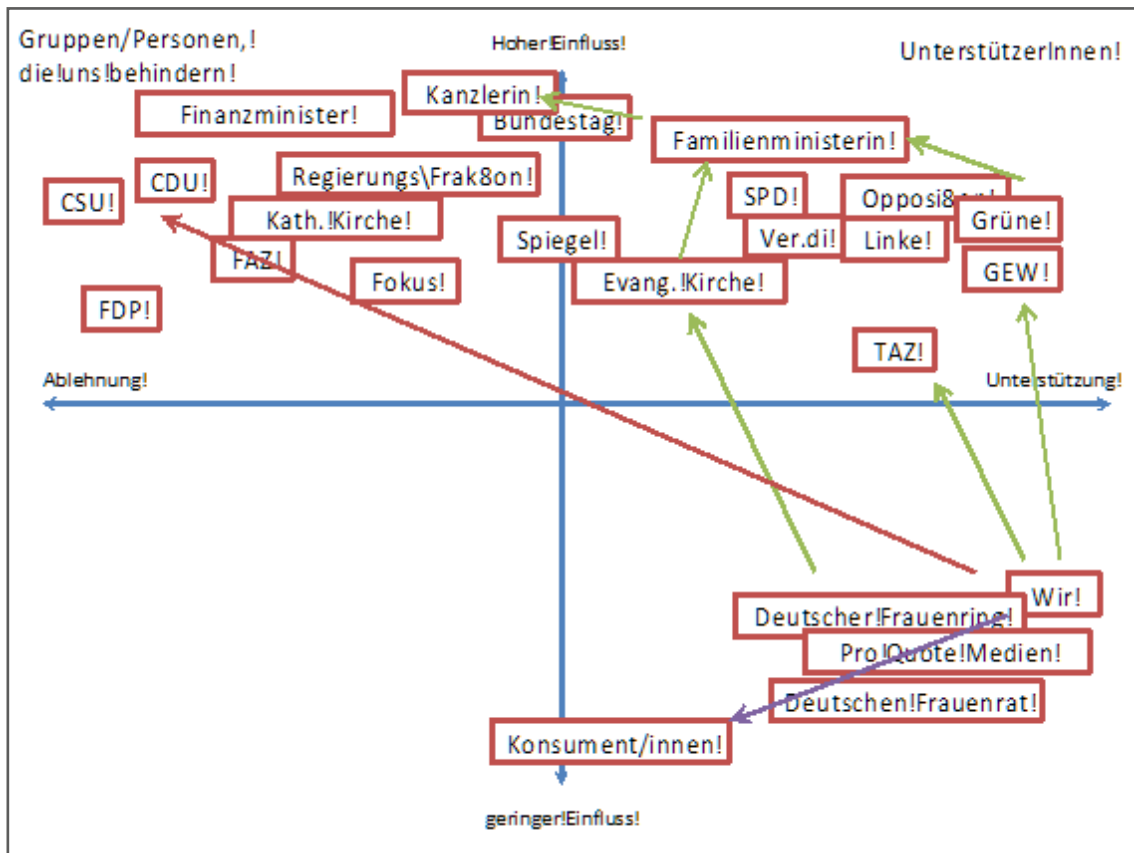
Gruppen/Personen,!
die!uns!behindern!

Hoher!Einfluss!

UnterstützerInnen!

Kanzlerin!
Finanzminister!
Bundestag!
Familienministerin!
CDU!
Regierungs\Frak8on!
CSU!
Kath.!Kirche!
SPD!
Opposi8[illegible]
Grüne!
Spiegel!
Ver.di!
Linke!
FAZ!
Fokus!
Evang.!Kirche!
GEW!
FDP!
TAZ!

Ablehnung!

Unterstützung!

Wir!
Deutscher!Frauenring!
Pro!Quote!Medien!
Deutschen!Frauenrat!
Konsument/innen!

geringer!Einfluss!